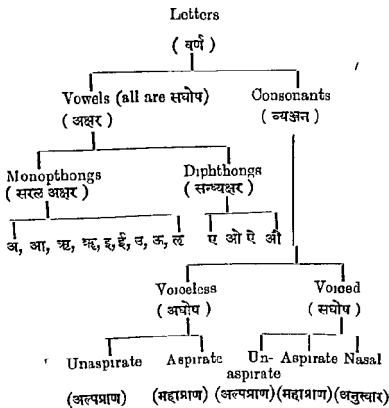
Letters
( वर्ण )

Vowels (all are सघोष)
( अक्षर )

Consonants
( व्यञ्जन )

Monopthongs
( सरल अक्षर )

अ, आ, ऋ, ॠ, इ, ई, उ, ऊ, ऌ

Diphthongs
( सन्ध्यक्षर )

ए ओ ऐ औ

Voiceless
( अघोष )

Voiced
( सघोष )

Unaspirate
(अल्पप्राण)

Aspirate
(महाप्राण)

Unaspirate
(अल्पप्राण)

Aspirate
(महाप्राण)

Nasal
(अनुस्वार)